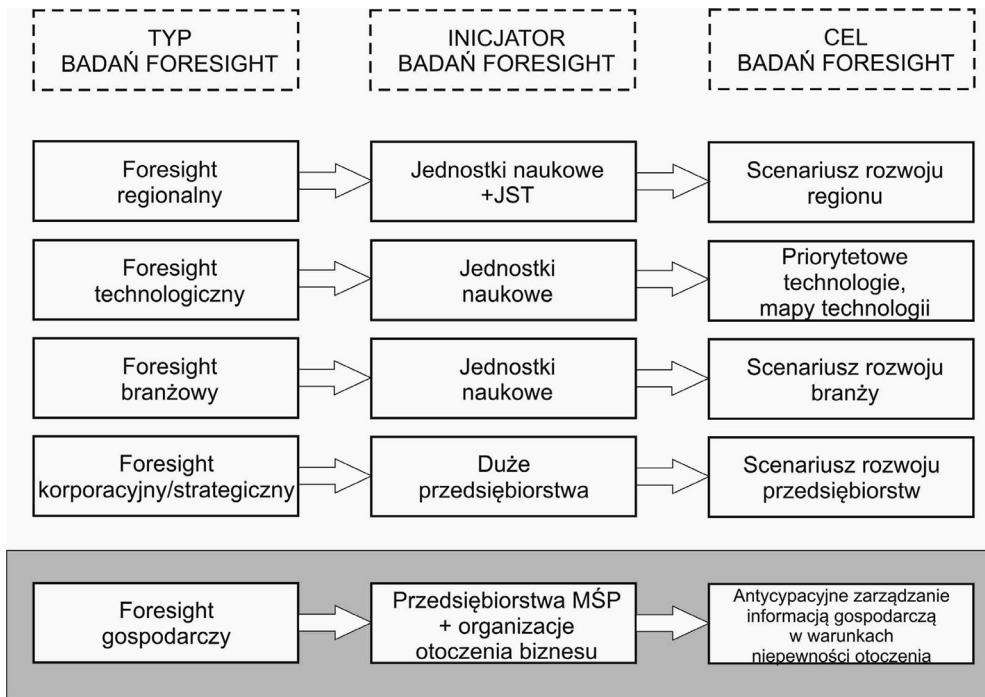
TYP BADAŃ FORESIGHT

INICJATOR BADAŃ FORESIGHT

CEL BADAŃ FORESIGHT

Foresight regionalny

Jednostki naukowe +JST

Scenariusz rozwoju regionu

Foresight technologiczny

Jednostki naukowe

Priorytetowe technologie, mapy technologii

Foresight branżowy

Jednostki naukowe

Scenariusz rozwoju branży

Foresight korporacyjny/strategiczny

Duże przedsiębiorstwa

Scenariusz rozwoju przedsiębiorstw

Foresight gospodarczy

Przedsiębiorstwa MŚP + organizacje otoczenia biznesu

Antycypacyjne zarządzanie informacją gospodarczą w warunkach niepewności otoczenia